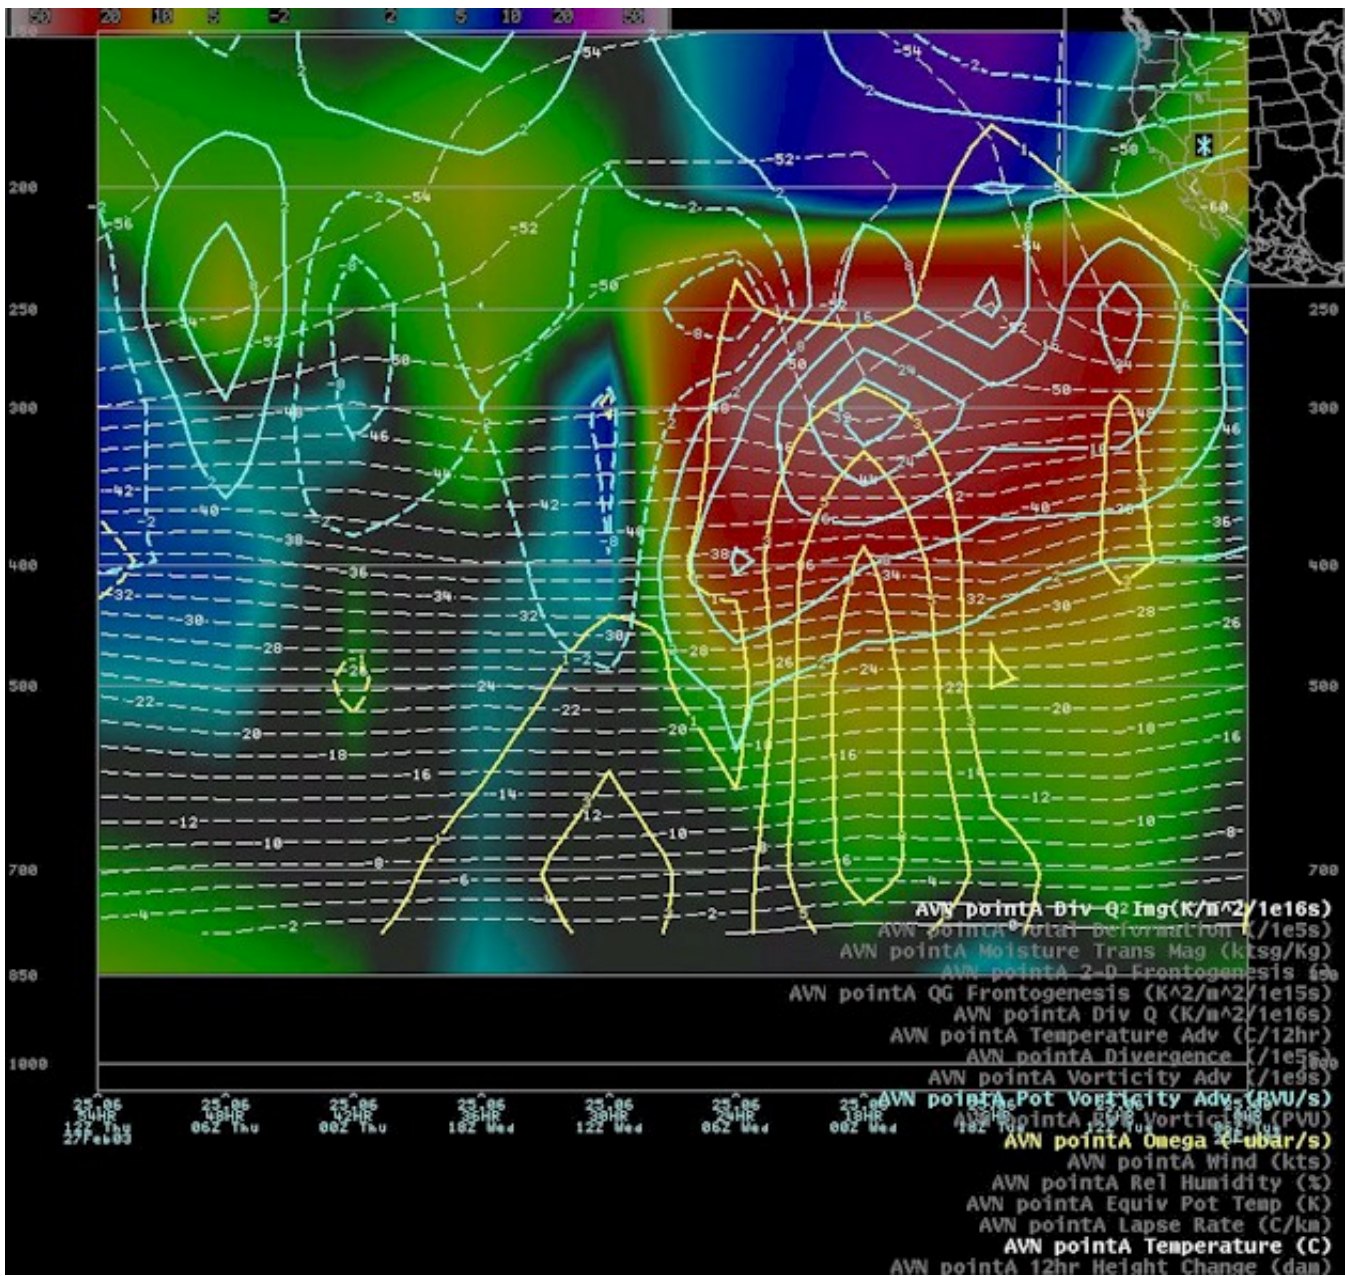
-50 -20 -10 -5 -2 2 5 10 20 50

200
250
300
400
500
700
850
1000

250
300
400
500
700

-54 -2 -54 -2 -52 -50 -60 -56 -2 -54 -52 -50 -8 -4 -52 -50 -48 -46 -8 -2 -42 -40 -38 -36 -34 -32 -30 -28 -26 -24 -22 -20 -18 -16 -14 -12 -10 -8 -6 -4 -2 -2 -1 15 24 38 44 -8 -46 -44 -40 -36 -34 -32 -30 -28 -26 -24 -22 -20 -18 -16 -14 -12 -10 -8 -4 -2 2 3 1

25^06 54HR 12Z Thu 27Feb03
25^06 48HR 06Z Thu
25^06 42HR 00Z Thu
25^06 36HR 18Z Wed
25^06 30HR 12Z Wed
25^06 24HR 06Z Wed
25^06 18HR 00Z Wed
25^06 12HR 18Z Tue
06Z Tue

AVN pointA Div Q Img(K/m^2/1e16s)
AVN pointA Total Deformation (/1e5s)
AVN pointA Moisture Trans Mag (ktsg/Kg)
AVN pointA 2-D Frontogenesis (K
AVN pointA QG Frontogenesis (K^2/m^2/1e15s)
AVN pointA Div Q (K/m^2/1e16s)
AVN pointA Temperature Adv (C/12hr)
AVN pointA Divergence (/1e5s)
AVN pointA Vorticity Adv (/1e9s)
AVN pointA Pot Vorticity Adv (PVU/s)
AVN pointA Pot Vorticity (PVU)
AVN pointA Omega (ubar/s)
AVN pointA Wind (kts)
AVN pointA Rel Humidity (%)
AVN pointA Equiv Pot Temp (K)
AVN pointA Lapse Rate (C/km)
AVN pointA Temperature (C)
AVN pointA 12hr Height Change (dam)